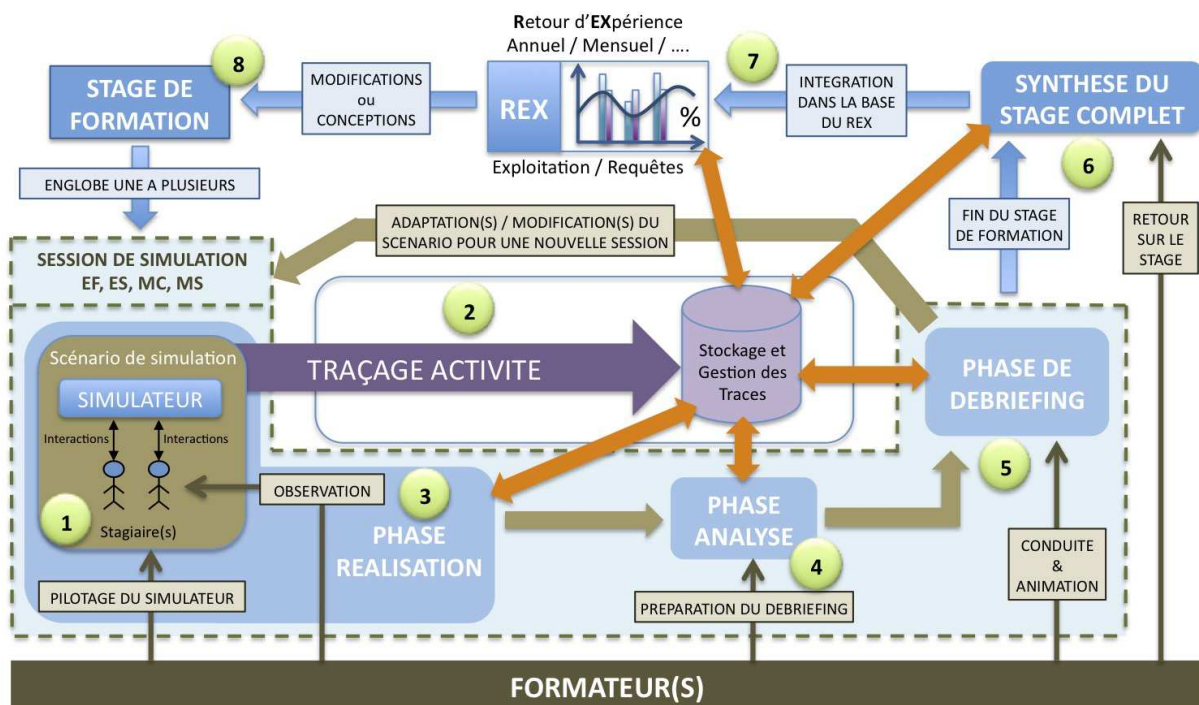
Retour d'EXpérience
Annuel / Mensuel / ....

8

STAGE DE FORMATION

MODIFICATIONS ou CONCEPTIONS

REX

%

Exploitation / Requêtes

7

INTEGRATION DANS LA BASE DU REX

SYNTHESE DU STAGE COMPLET

6

ENGLOBE UNE A PLUSIEURS

ADAPTATION(S) / MODIFICATION(S) DU SCENARIO POUR UNE NOUVELLE SESSION

FIN DU STAGE DE FORMATION

RETOUR SUR LE STAGE

SESSION DE SIMULATION
EF, ES, MC, MS

2

Scénario de simulation

SIMULATEUR

Interactions

Interactions

TRAÇAGE ACTIVITE

Stockage et Gestion des Traces

PHASE DE DEBRIEFING

OBSERVATION

3

5

1

Stagiaire(s)

PHASE REALISATION

PHASE ANALYSE

4

CONDUITE & ANIMATION

PILOTAGE DU SIMULATEUR

PREPARATION DU DEBRIEFING

FORMATEUR(S)